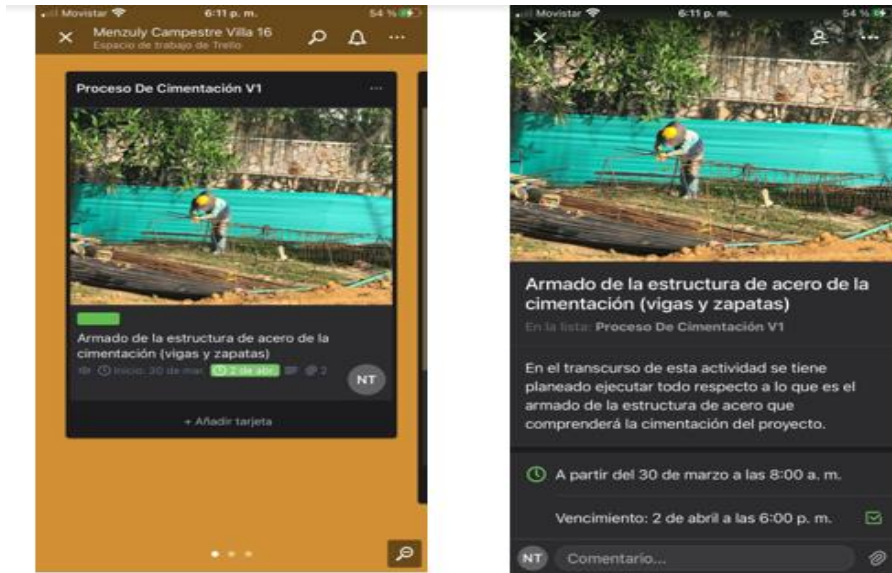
Movistar 6:11 p. m. 54 %

Menzuly Campestre Villa 16
Espacio de trabajo de Trello

Proceso De Cimentación V1

Armado de la estructura de acero de la cimentación (vigas y zapatas)

Inicio: 30 de mar. 2 de abr. 2

NT

+ Añadir tarjeta

Movistar 6:11 p. m. 54 %

Armado de la estructura de acero de la cimentación (vigas y zapatas)

En la lista: Proceso De Cimentación V1

En el transcurso de esta actividad se tiene planeado ejecutar todo respecto a lo que es el armado de la estructura de acero que comprenderá la cimentación del proyecto.

A partir del 30 de marzo a las 8:00 a. m.

Vencimiento: 2 de abril a las 6:00 p. m.

NT Comentario...